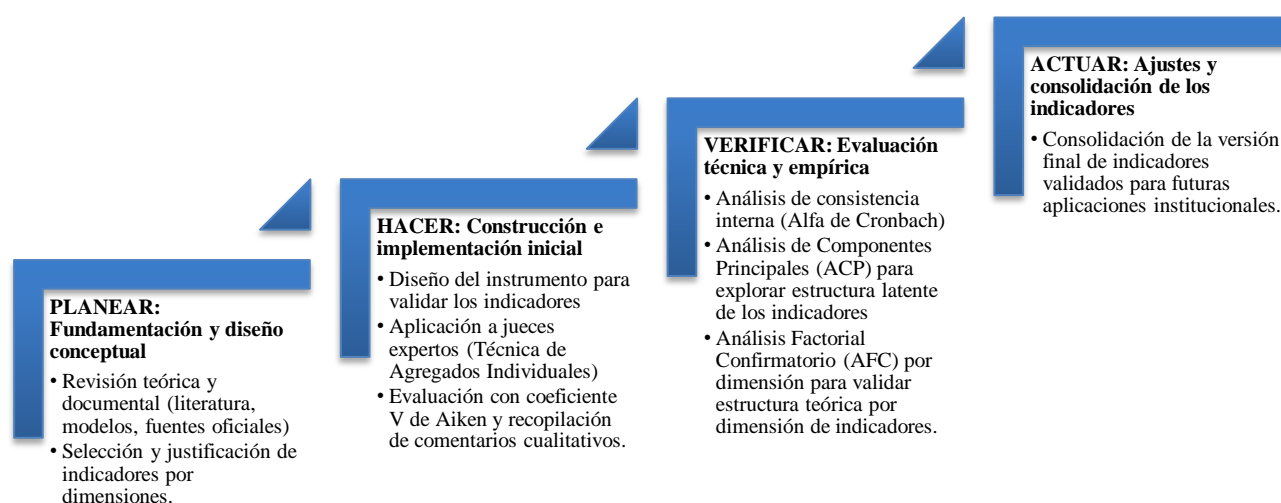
PLANEAR: Fundamentación y diseño conceptual

• Revisión teórica y documental (literatura, modelos, fuentes oficiales)
• Selección y justificación de indicadores por dimensiones.

HACER: Construcción e implementación inicial

• Diseño del instrumento para validar los indicadores
• Aplicación a jueces expertos (Técnica de Agregados Individuales)
• Evaluación con coeficiente V de Aiken y recopilación de comentarios cualitativos.

VERIFICAR: Evaluación técnica y empírica

• Análisis de consistencia interna (Alfa de Cronbach)
• Análisis de Componentes Principales (ACP) para explorar estructura latente de los indicadores
• Análisis Factorial Confirmatorio (AFC) por dimensión para validar estructura teórica por dimensión de indicadores.

ACTUAR: Ajustes y consolidación de los indicadores

• Consolidación de la versión final de indicadores validados para futuras aplicaciones institucionales.